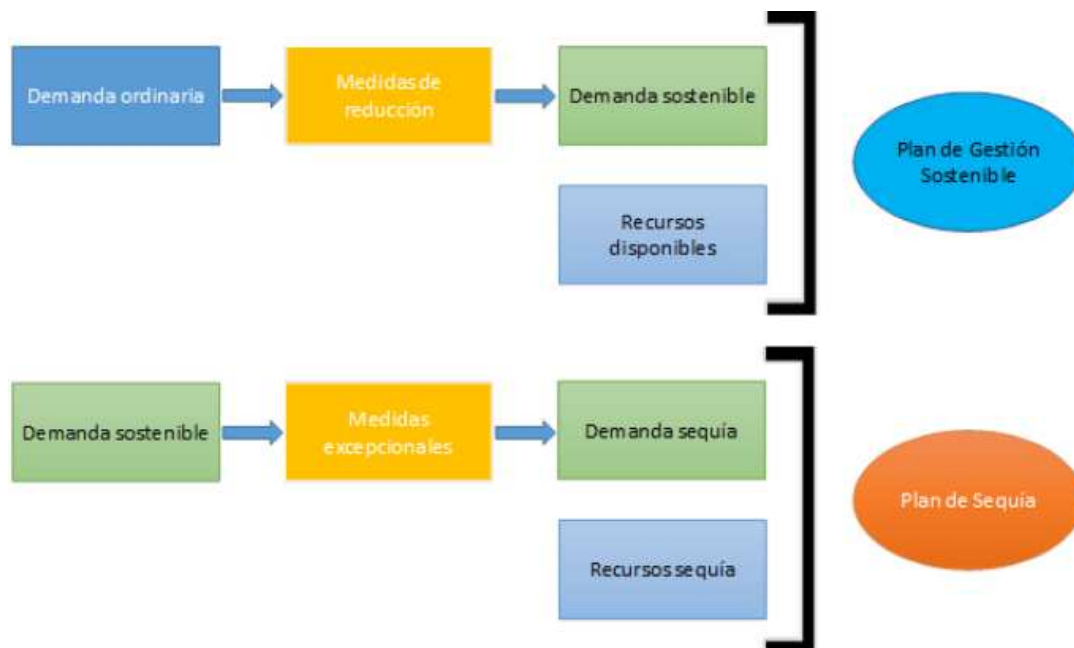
Demanda ordinaria

Medidas de reducción

Demanda sostenible

Recursos disponibles

Plan de Gestión Sostenible

Demanda sostenible

Medidas excepcionales

Demanda sequía

Recursos sequía

Plan de Sequía